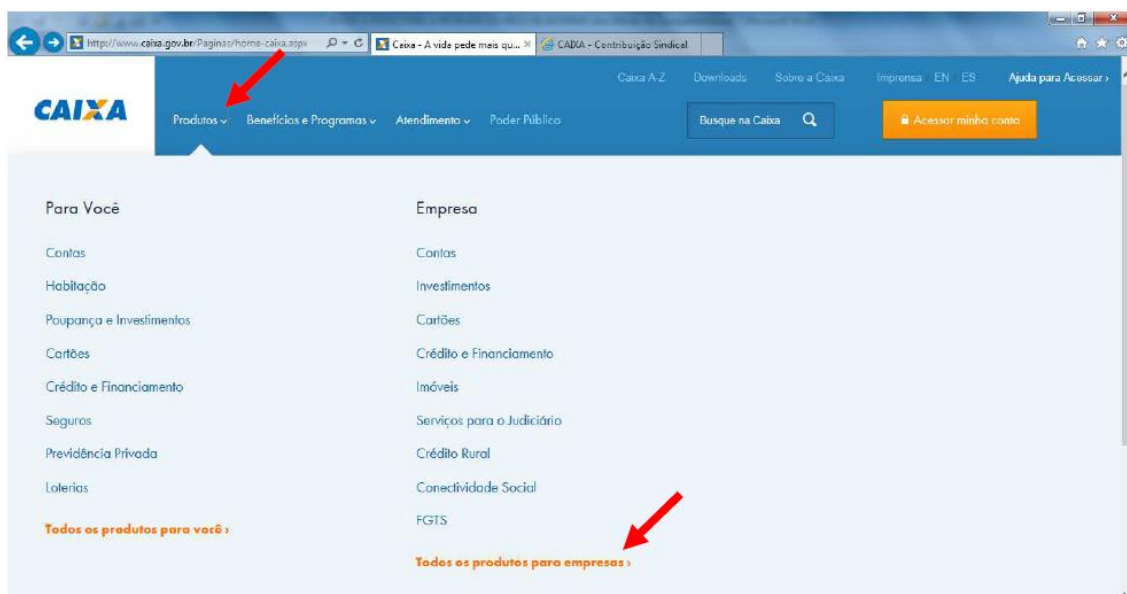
http://www.caixa.gov.br/Paginas/home-caixa.aspx
Caixa - A vida pede mais qu... ×
CAIXA - Contribuição Sindical

Caixa A-Z Downloads Sobre a Caixa Imprensa EN ES Ajuda para Acessar ›

CAIXA

Produtos ⌄ Benefícios e Programas ⌄ Atendimento ⌄ Poder Público

Busque na Caixa

Acessar minha conta

Para Você

Contas

Habitação

Poupança e Investimentos

Cartões

Crédito e Financiamento

Seguros

Previdência Privada

Loterias

Todos os produtos para você ›

Empresa

Contas

Investimentos

Cartões

Crédito e Financiamento

Imóveis

Serviços para o Judiciário

Crédito Rural

Conectividade Social

FGTS

Todos os produtos para empresas ›